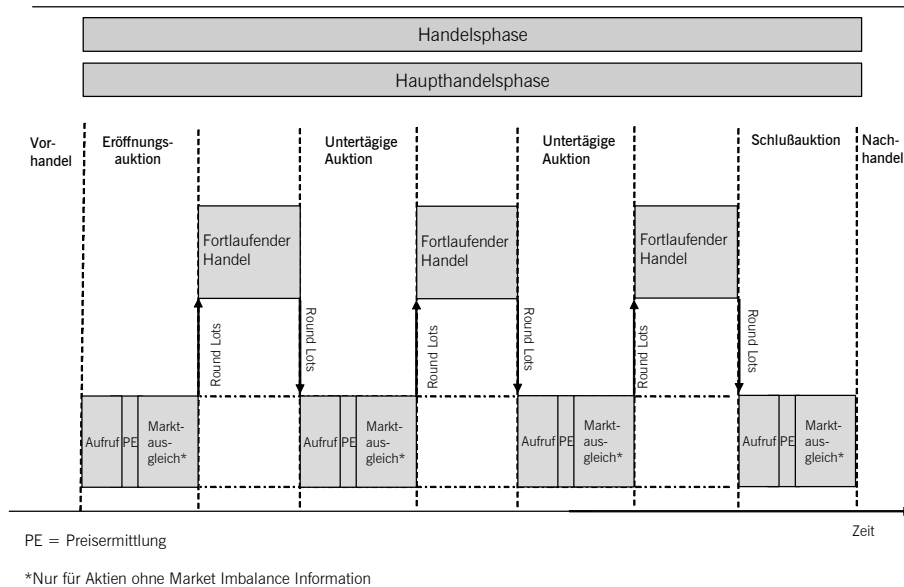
Handelsphase

Haupthandelsphase

Vorhandel

Eröffnungsauktion

Untertägige Auktion

Untertägige Auktion

Schlußauktion

Nachhandel

Fortlaufender Handel

Fortlaufender Handel

Fortlaufender Handel

Round Lots

Round Lots

Round Lots

Round Lots

Round Lots

Round Lots

Aufruf PE Marktausgleich*

Aufruf PE Marktausgleich*

Aufruf PE Marktausgleich*

Aufruf PE Marktausgleich*

Zeit

PE = Preisermittlung

*Nur für Aktien ohne Market Imbalance Information